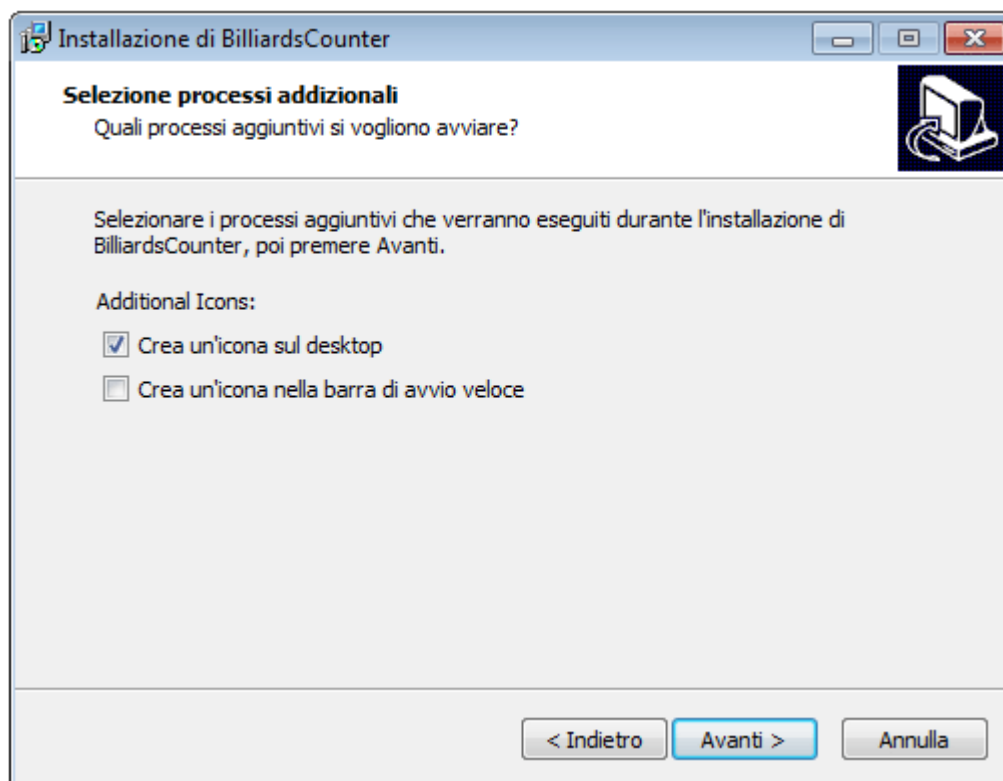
Installazione di BilliardsCounter

Selezione processi addizionali
Quali processi aggiuntivi si vogliono avviare?

Selezionare i processi aggiuntivi che verranno eseguiti durante l'installazione di BilliardsCounter, poi premere Avanti.

Additional Icons:

Crea un'icona sul desktop

Crea un'icona nella barra di avvio veloce

< Indietro
Avanti >
Annulla